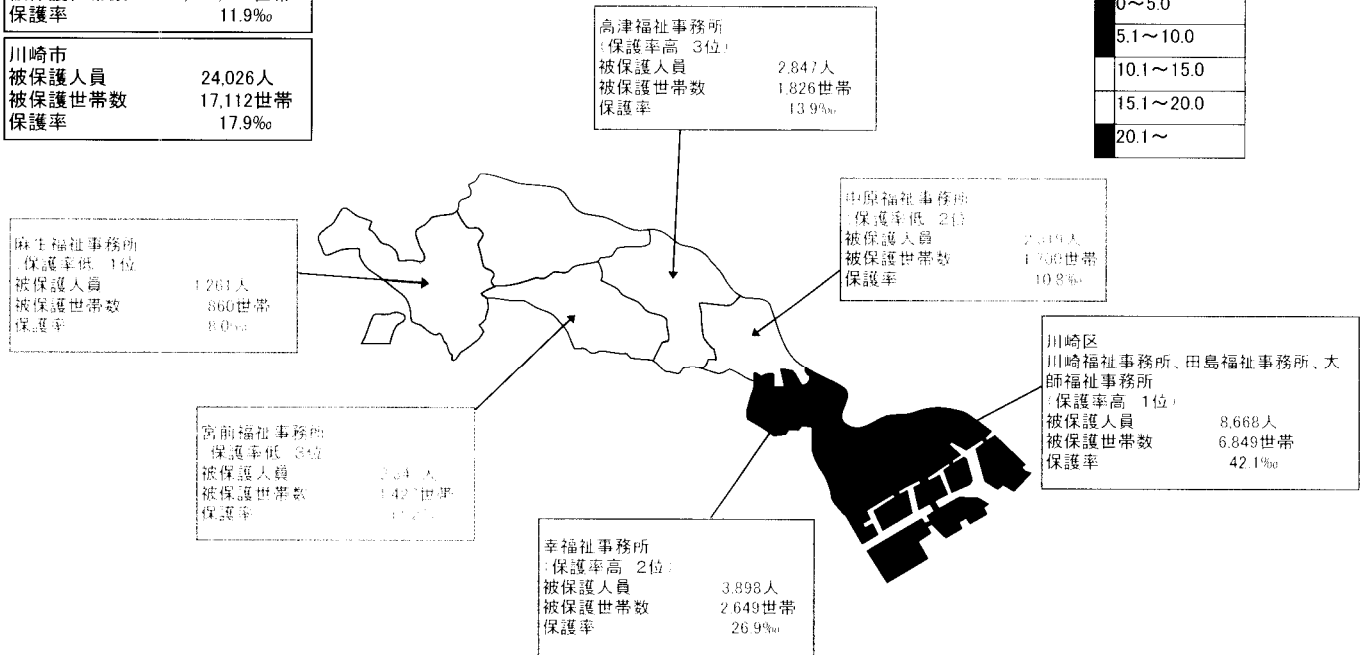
保護率 11.9‰

川崎市
被保護人員 24,026人
被保護世帯数 17,112世帯
保護率 17.9‰

高津福祉事務所
（保護率高 3位）
被保護人員 2,847人
被保護世帯数 1,826世帯
保護率 13.9‰

0～5.0
5.1～10.0
10.1～15.0
15.1～20.0
20.1～

中原福祉事務所
（保護率低 2位）
被保護人員 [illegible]人
被保護世帯数 1,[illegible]世帯
保護率 10.8‰

麻生福祉事務所
（保護率低 1位）
被保護人員 1,261人
被保護世帯数 860世帯
保護率 8.0‰

川崎区
川崎福祉事務所、田島福祉事務所、大師福祉事務所
（保護率高 1位）
被保護人員 8,668人
被保護世帯数 6,849世帯
保護率 42.1‰

宮前福祉事務所
（保護率低 3位）
被保護人員 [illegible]人
被保護世帯数 1,42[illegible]世帯
保護率 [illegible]

幸福祉事務所
（保護率高 2位）
被保護人員 3,898人
被保護世帯数 2,649世帯
保護率 26.9‰